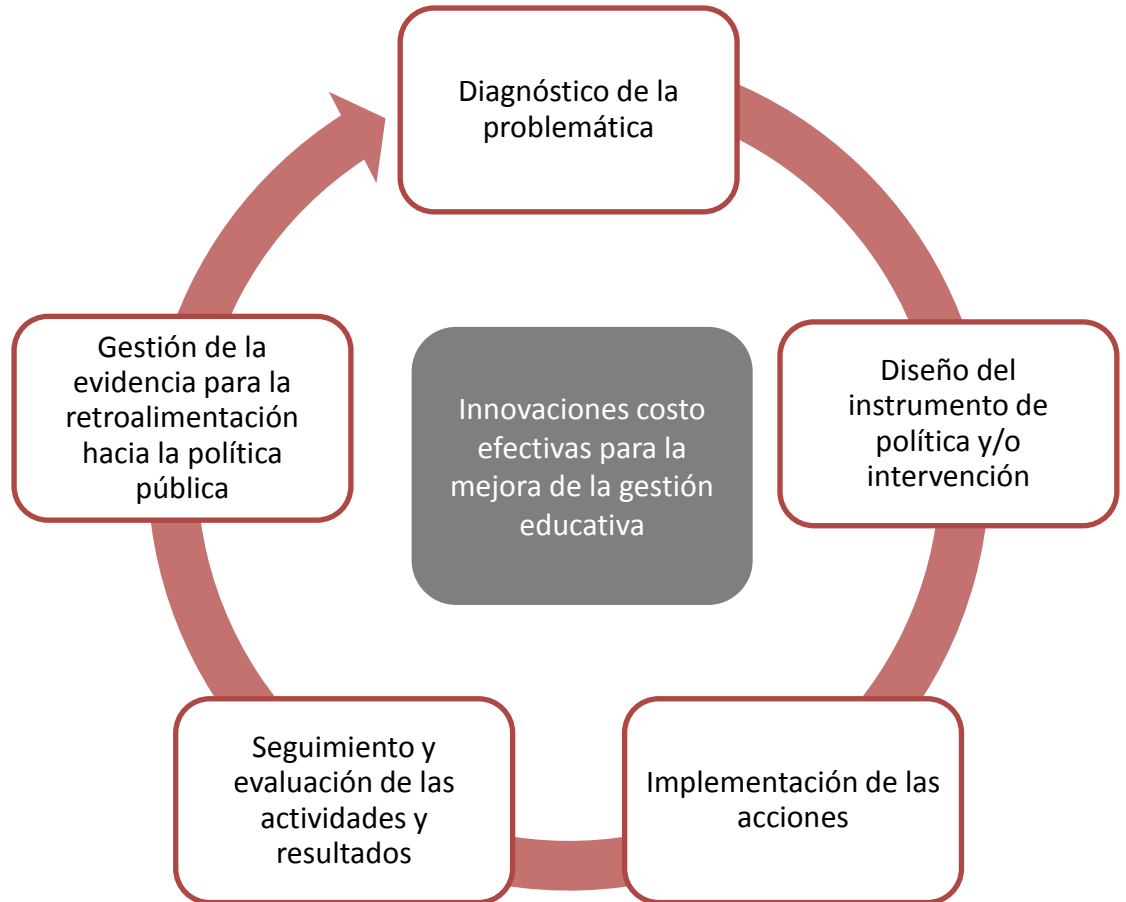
Diagnóstico de la problemática

Diseño del instrumento de política y/o intervención

Implementación de las acciones

Seguimiento y evaluación de las actividades y resultados

Gestión de la evidencia para la retroalimentación hacia la política pública

Innovaciones costo efectivas para la mejora de la gestión educativa